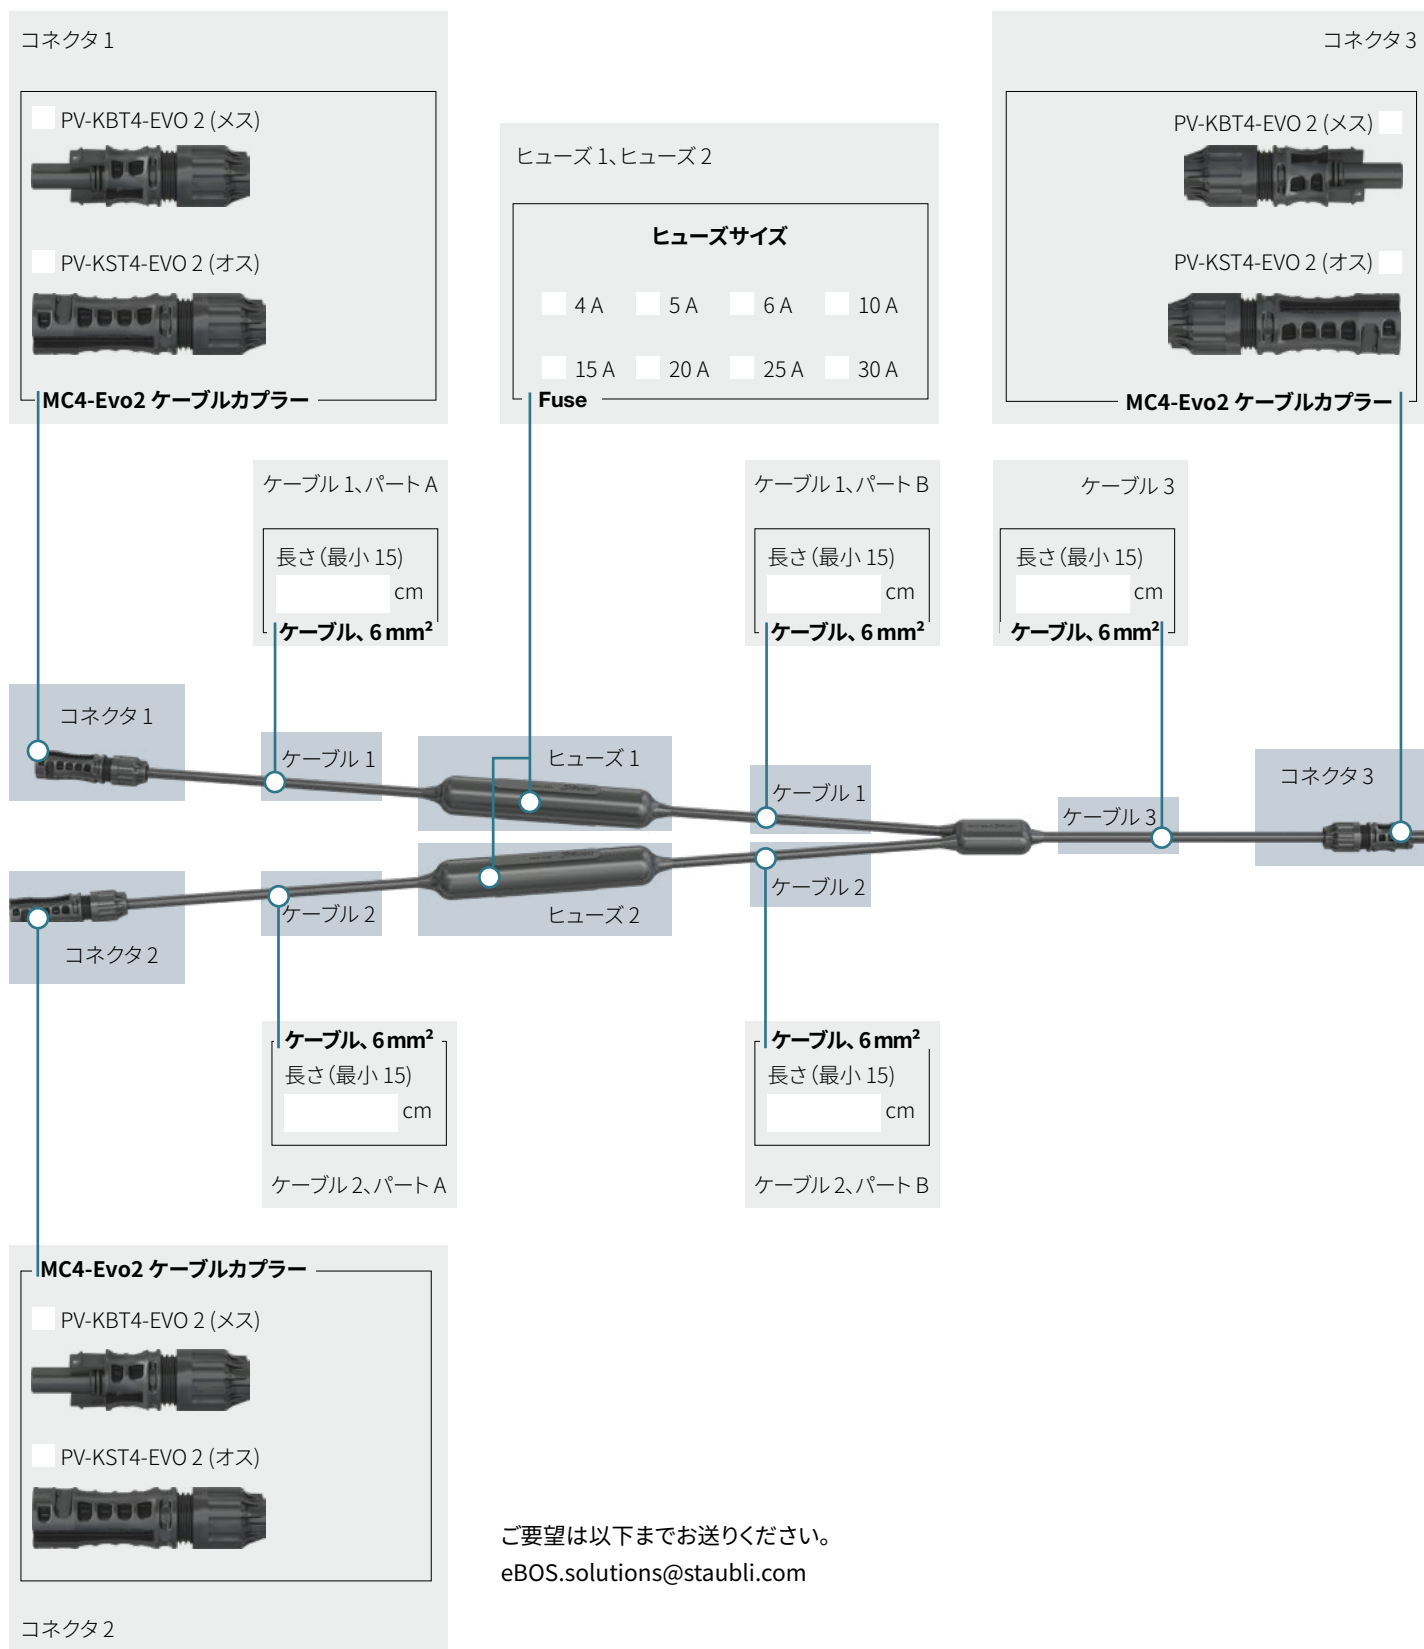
コネクタ 1

PV-KBT4-EVO 2 (メス)

PV-KST4-EVO 2 (オス)

MC4-Evo2 ケーブルカプラー

ヒューズ 1、ヒューズ 2

ヒューズサイズ

| 4 A | 5 A | 6 A | 10 A |
|---|---|---|---|
| 15 A | 20 A | 25 A | 30 A |

Fuse

コネクタ 3

PV-KBT4-EVO 2 (メス)

PV-KST4-EVO 2 (オス)

MC4-Evo2 ケーブルカプラー

ケーブル 1、パート A

長さ (最小 15)

cm

ケーブル、6 mm$^2$

ケーブル 1、パート B

長さ (最小 15)

cm

ケーブル、6 mm$^2$

ケーブル 3

長さ (最小 15)

cm

ケーブル、6 mm$^2$

コネクタ 1

ケーブル 1

ヒューズ 1

ケーブル 1

ケーブル 3

コネクタ 3

ケーブル 2

ヒューズ 2

ケーブル 2

コネクタ 2

ケーブル、6 mm$^2$

長さ (最小 15)

cm

ケーブル 2、パート A

ケーブル、6 mm$^2$

長さ (最小 15)

cm

ケーブル 2、パート B

MC4-Evo2 ケーブルカプラー

PV-KBT4-EVO 2 (メス)

PV-KST4-EVO 2 (オス)

コネクタ 2

ご要望は以下までお送りください。
eBOS.solutions@staubli.com